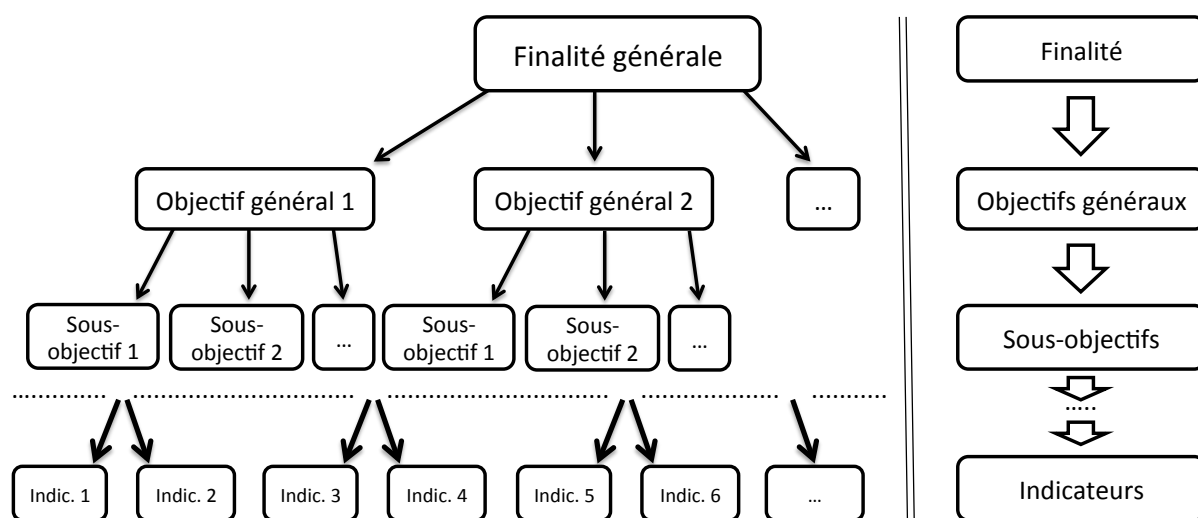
Finalité générale

Objectif général 1

Objectif général 2

…

Sous-objectif 1

Sous-objectif 2

…

Sous-objectif 1

Sous-objectif 2

…

Indic. 1

Indic. 2

Indic. 3

Indic. 4

Indic. 5

Indic. 6

…

Finalité

Objectifs généraux

Sous-objectifs

.....

Indicateurs